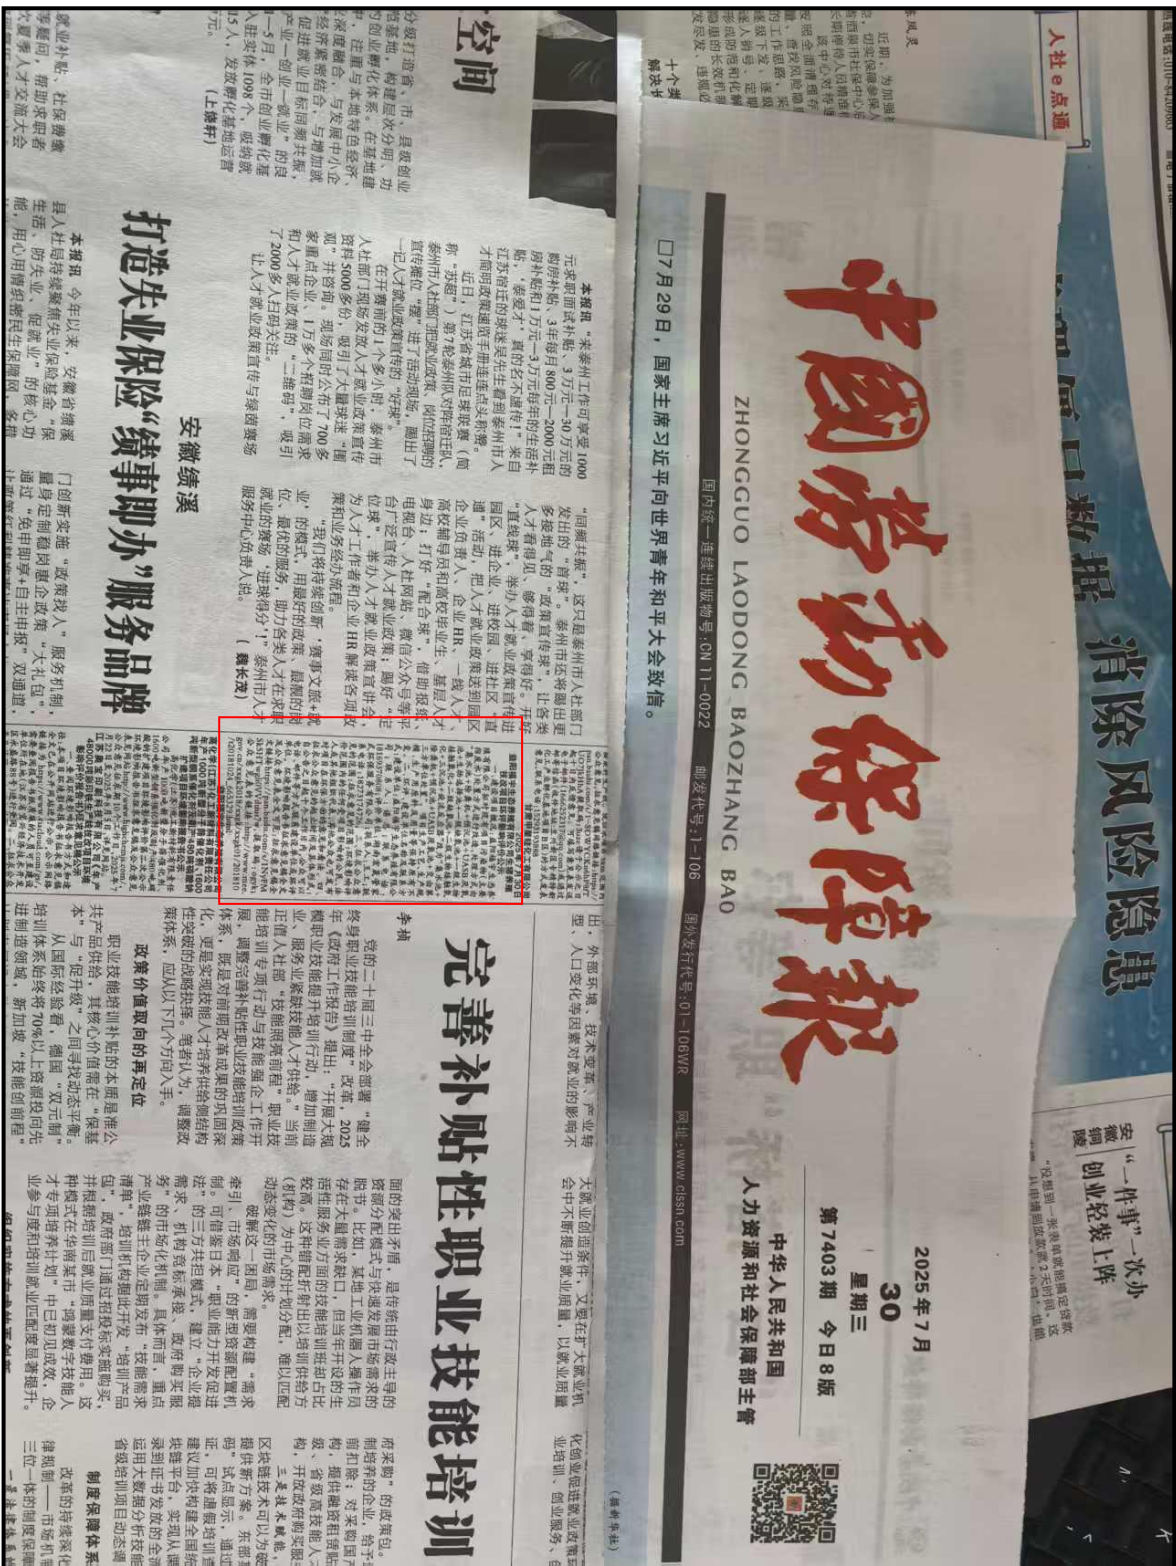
中国劳动保障报

ZHONGGUO LAODONG BAOZHANG BAO

2025年7月 30 星期三

第7403期 今日8版

中华人民共和国 人力资源和社会保障部主管

国内统一连续出版物号:CN 11-0022 邮发代号:1-106 国外发行代号:D1106WR 网址:www.clssn.com

□7月29日，国家主席习近平向世界青年和平大会致信。

消除风险隐患

完善补贴性职业技能培训

打造失业保险"领事即办"服务品牌

安徽绩溪

"一件事"一次办 创业轻装上阵

空间

人社e点通

本报讯 今年以来，安徽省绩溪县人社局持续聚焦失业保险金"保生活、防失业、促就业"的核心功能，用心用情织密民生保障网

门创新实施"政策找人"服务机制，量身定制稳岗惠企政策"大礼包"，通过"免申即享+自主申报"双通道

本报讯 "来泰州工作可享受1000元求职面试补贴，3万元—30万元的购房补贴，3年租月800元—2000元租房补贴和1万元—3万元生活补贴，'泰爱才'真的太给力！"来自江苏宿迁的求职者

近日，红苏省泰州市人社部门"泰州人社联合新媒体'直播带岗'"

党的二十届三中全会部署"健全终身职业技能培训制度"

政策价值取向的再定位

职业技能培训补贴的本质是推公共产品供给，其核心价值在"保基本"

制度保障体系

（上接1版）

（鑫龙）

李莉